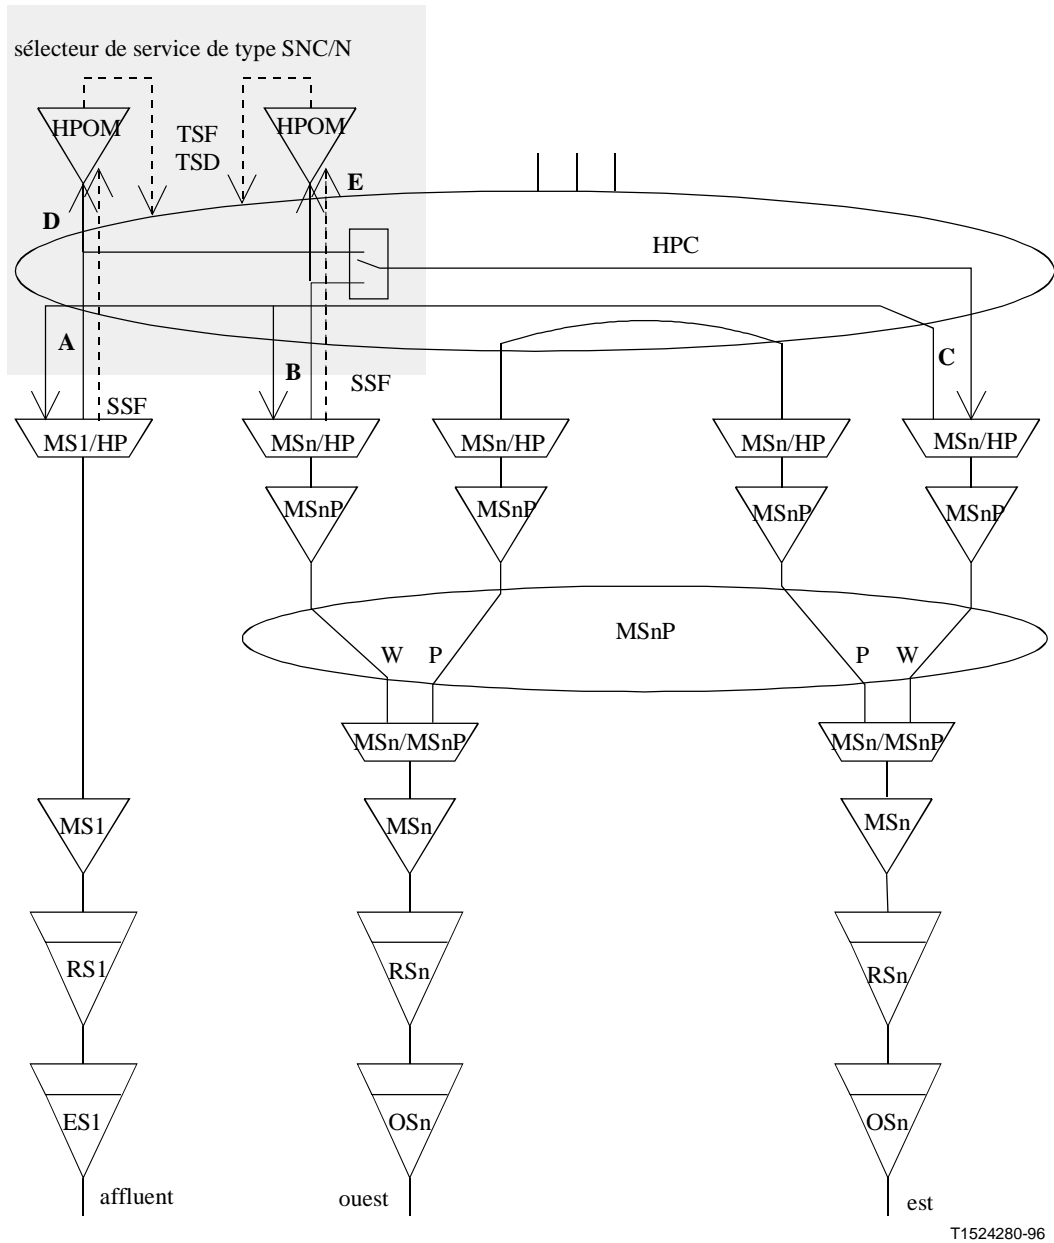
sélecteur de service de type SNC/N

HPOM

TSF
TSD

HPOM

E

D

HPC

A

B

SSF

C

SSF

MS1/HP

MSn/HP

MSn/HP

MSn/HP

MSn/HP

MSnP

MSnP

MSnP

MSnP

MSnP

W

P

P

W

MSn/MSnP

MSn/MSnP

MS1

MSn

MSn

RS1

RSn

RSn

ES1

OSn

OSn

affluent

ouest

est

T1524280-96